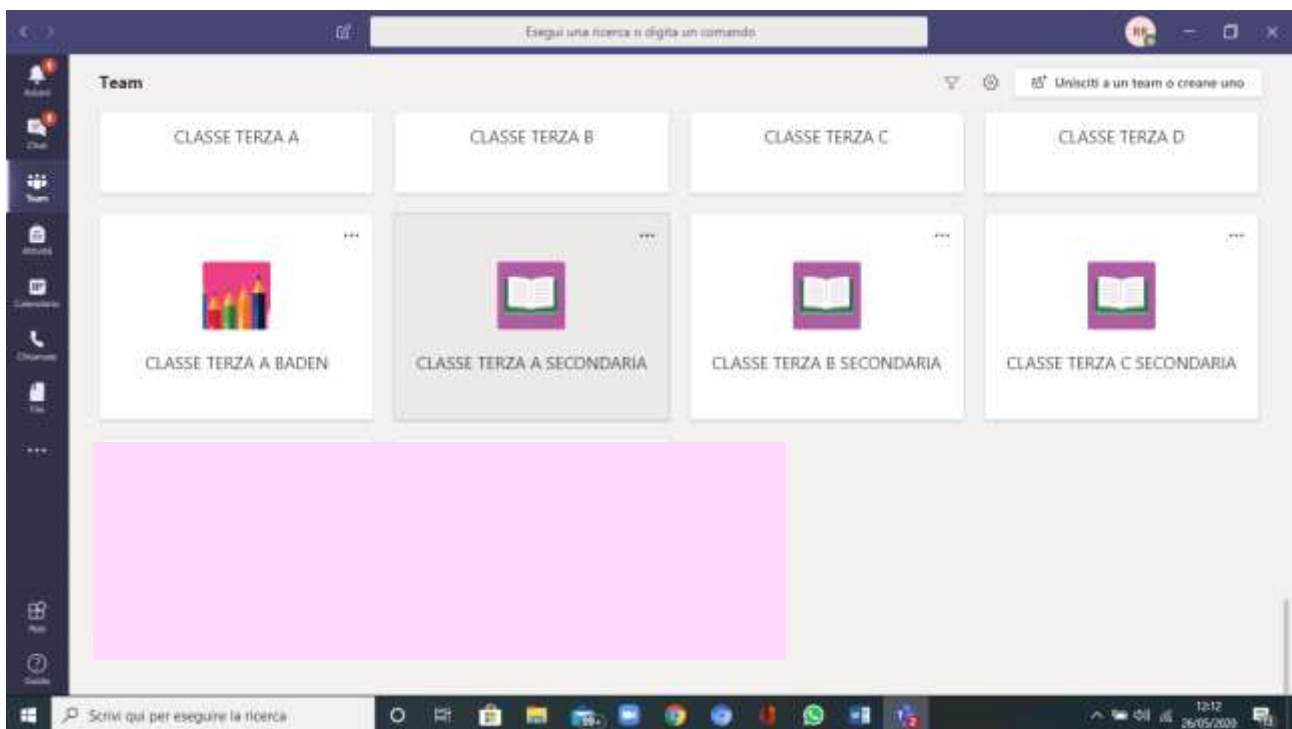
Esegui una ricerca o digita un comando

Attività
Chat
Team
Attività
Calendario
Chiamate
File
...
App
Guida

Team

Unisciti a un team o creane uno

CLASSE TERZA A

CLASSE TERZA B

CLASSE TERZA C

CLASSE TERZA D

...
CLASSE TERZA A BADEN

...
CLASSE TERZA A SECONDARIA

...
CLASSE TERZA B SECONDARIA

...
CLASSE TERZA C SECONDARIA

Scrivi qui per eseguire la ricerca

12:12
26/05/2020